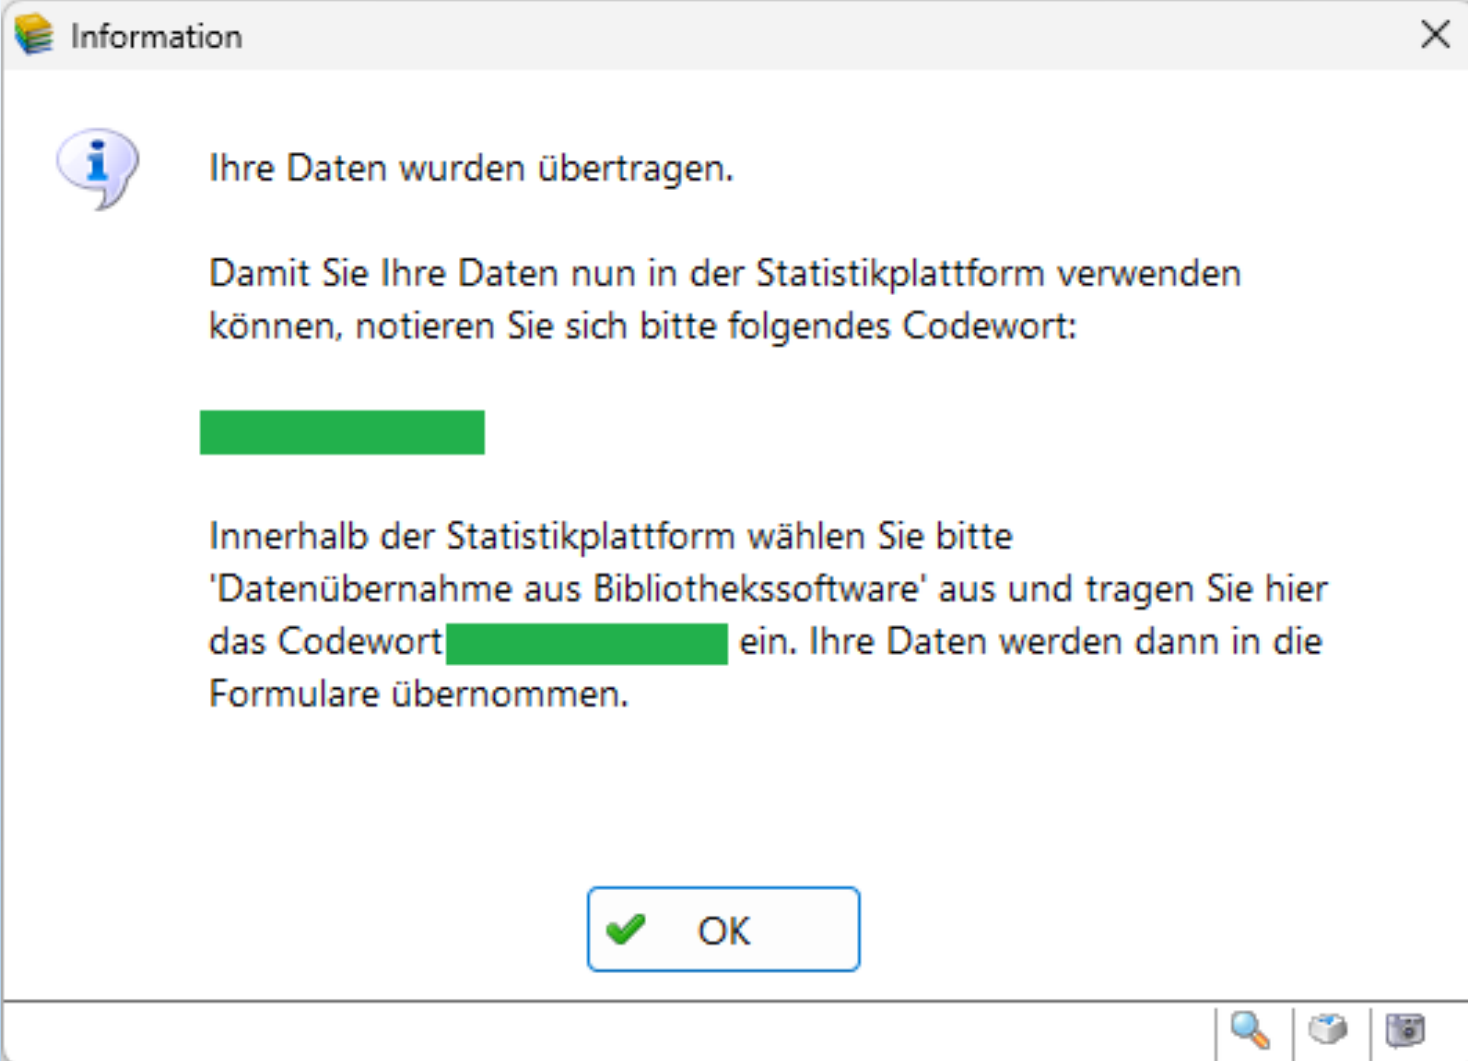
Information

Ihre Daten wurden übertragen.

Damit Sie Ihre Daten nun in der Statistikplattform verwenden können, notieren Sie sich bitte folgendes Codewort:

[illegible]

Innerhalb der Statistikplattform wählen Sie bitte 'Datenübernahme aus Bibliothekssoftware' aus und tragen Sie hier das Codewort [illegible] ein. Ihre Daten werden dann in die Formulare übernommen.

OK